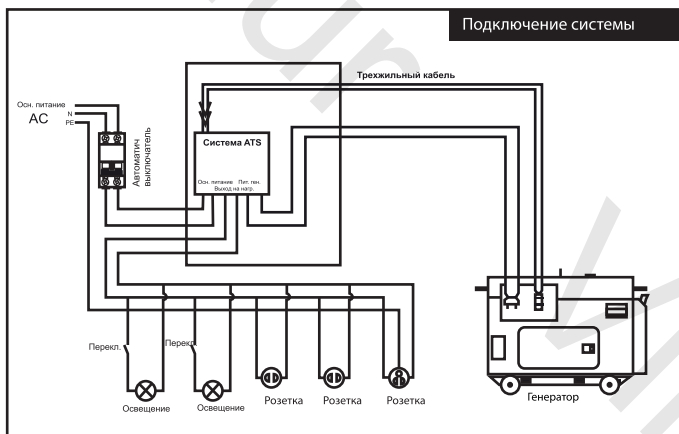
Подключение системы

Трехжильный кабель

Осн. питание
AC
N
PE

Автоматич выключатель

Система ATS

Осн. питание
Пит. ген.
Выход на нагр.

Перекл.
Перекл.

Освещение
Освещение
Розетка
Розетка
Розетка

Генератор